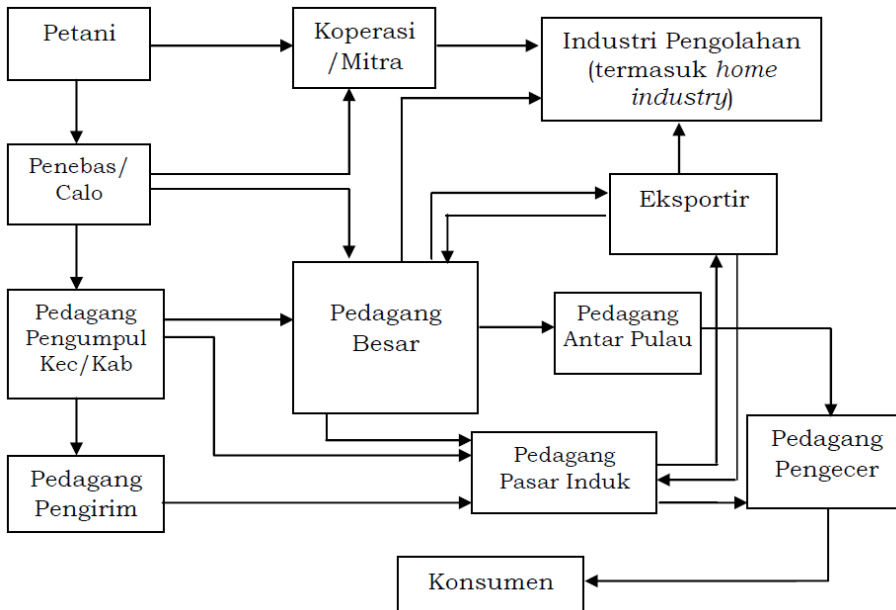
Petani

Koperasi /Mitra

Industri Pengolahan (termasuk *home industry*)

Penebas/ Calo

Eksportir

Pedagang Pengumpul Kec/Kab

Pedagang Besar

Pedagang Antar Pulau

Pedagang Pengirim

Pedagang Pasar Induk

Pedagang Pengecer

Konsumen